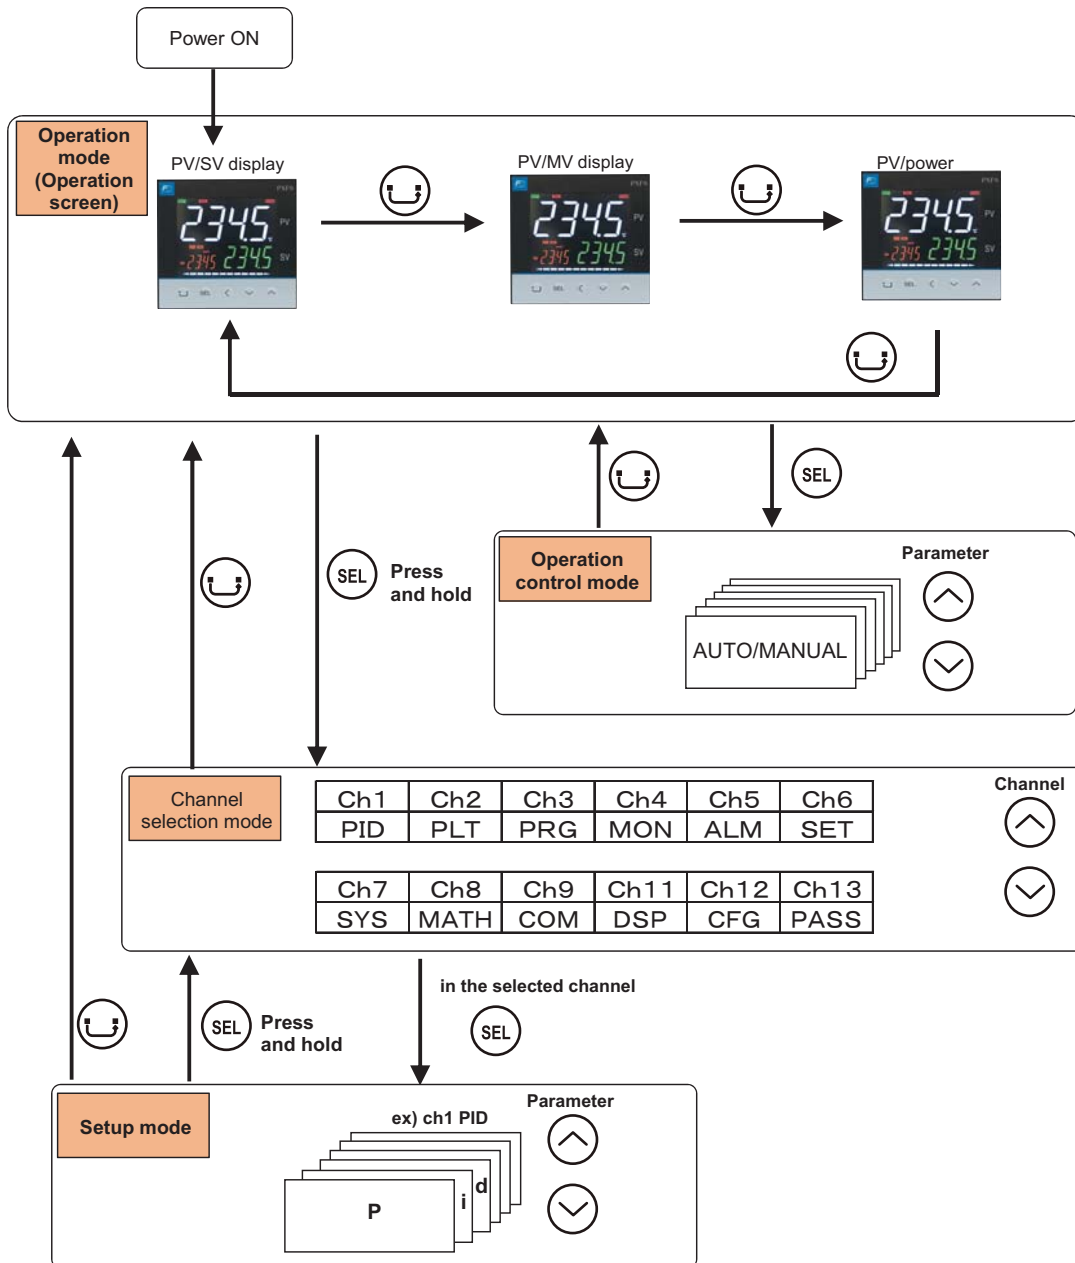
Power ON

Operation mode (Operation screen)

PV/SV display

PV/MV display

PV/power

SEL

SEL Press and hold

Operation control mode

Parameter

AUTO/MANUAL

Channel selection mode

| Ch1 | Ch2 | Ch3 | Ch4 | Ch5 | Ch6 |
|---|---|---|---|---|---|
| PID | PLT | PRG | MON | ALM | SET |

| Ch7 | Ch8 | Ch9 | Ch11 | Ch12 | Ch13 |
|---|---|---|---|---|---|
| SYS | MATH | COM | DSP | CFG | PASS |

Channel

in the selected channel

SEL

SEL Press and hold

Setup mode

ex) ch1 PID

Parameter

P

i

d